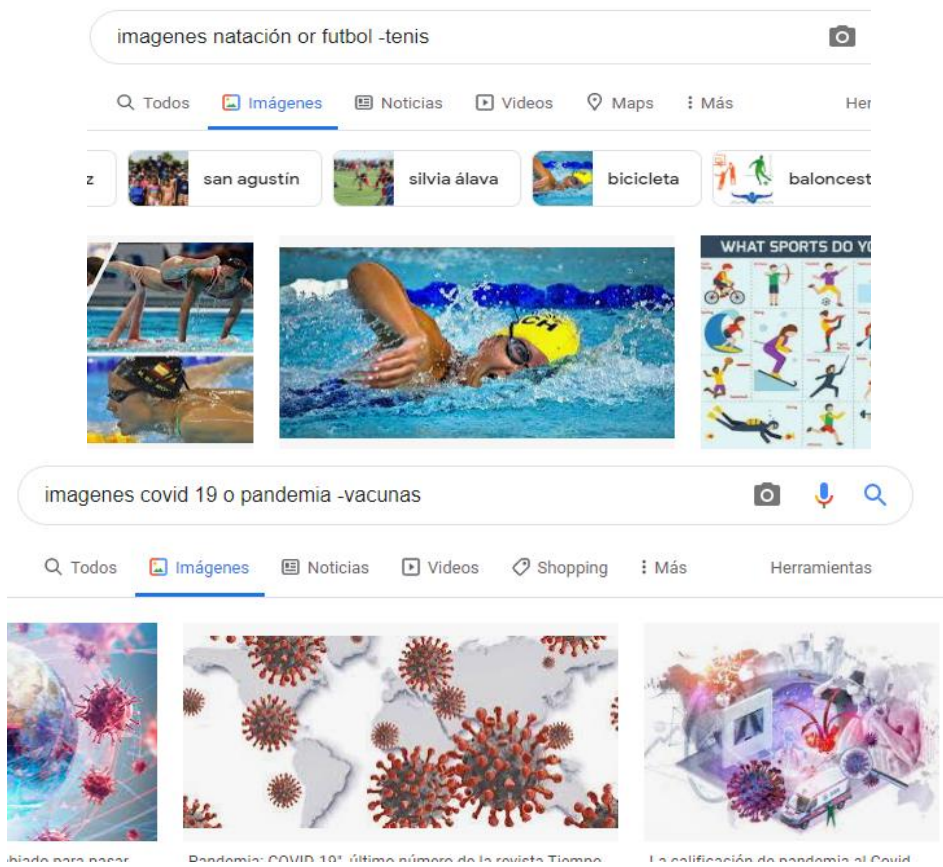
imagenes natación or futbol -tenis

Todos Imágenes Noticias Videos Maps Más Her

z san agustín silvia álava bicicleta baloncest

WHAT SPORTS DO Y

CH

imagenes covid 19 o pandemia -vacunas

Todos Imágenes Noticias Videos Shopping Más Herramientas

biado para pasar

Pandemia: COVID 19", último número de la revista Tiempo

La calificación de pandemia al Covid